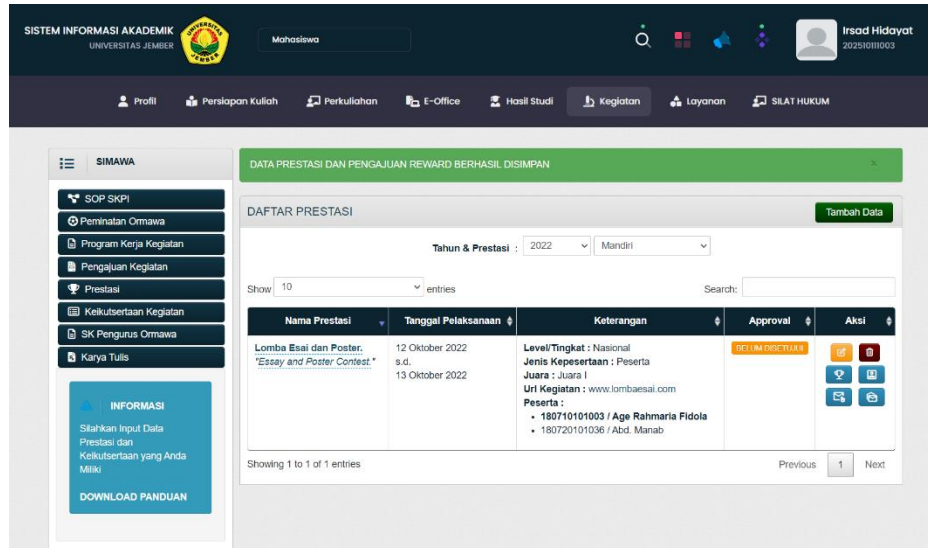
SISTEM INFORMASI AKADEMIK
UNIVERSITAS JEMBER

UNIVERSITAS JEMBER

Mahasiswa

Irsad Hidayat
202510111003

Profil Persiapan Kuliah Perkuliahan E-Office Hasil Studi Kegiatan Layanan SILAT HUKUM

SIMAWA

SOP SKPI
Peminatan Ormawa
Program Kerja Kegiatan
Pengajuan Kegiatan
Prestasi
Keikutsertaan Kegiatan
SK Pengurus Ormawa
Karya Tulis

INFORMASI
Silahkan Input Data Prestasi dan Keikutsertaan yang Anda Miliki

DOWNLOAD PANDUAN

DATA PRESTASI DAN PENGAJUAN REWARD BERHASIL DISIMPAN

DAFTAR PRESTASI

Tambah Data

Tahun & Prestasi : 2022 Mandiri

Show 10 entries

Search:

| Nama Prestasi | Tanggal Pelaksanaan | Keterangan | Approval | Aksi |
|---|---|---|---|---|
| Lomba Esai dan Poster. "Essay and Poster Contest." | 12 Oktober 2022 s.d. 13 Oktober 2022 | Level/Tingkat : Nasional Jenis Kepesertaan : Peserta Juara : Juara I Url Kegiatan : www.lombaesai.com Peserta : • 180710101003 / Age Rahmaria Fidola • 180720101036 / Abd. Manab | BELUM DISETUJUI | |

Showing 1 to 1 of 1 entries

Previous 1 Next